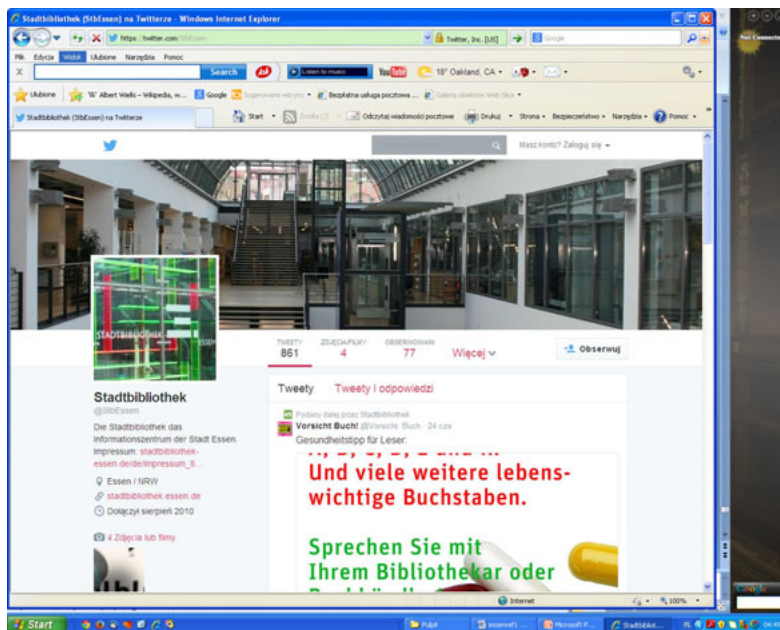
Stadtbibliothek (StbEssen) na Twitterze - Windows Internet Explorer

https://twitter.com/StbEssen

Twitter, Inc. [US]

Google

Plik Edycja Widok Ulubione Narzędzia Pomoc

Search

Listen to music

YouTube

18° Oakland, CA

Ulubione

W Albert Wells - Wikipedia, w...

Google

Sugerowane witryny

Bezpłatna usługa pocztowa ...

Galeria obiektów Web Slice

Stadtbibliothek (StbEssen) na Twitterze

Start

Odczytaj wiadomości pocztowe

Drukuj

Strona

Bezpieczeństwo

Narzędzia

Pomoc

Masz konto? Zaloguj się

STADTBIBLIOTHEK

TWEETY
861

ZDJĘCIA/FILMY
4

OBSERWOWANI
77

Więcej

Obserwuj

Stadtbibliothek
@StbEssen

Die Stadtbibliothek das Informationszentrum der Stadt Essen. Impressum: stadtbibliothek-essen.de/de/impressum_ß...

Essen / NRW

stadtbibliothek.essen.de

Dołączył sierpień 2010

4 Zdjęcia lub filmy

Tweety

Tweety i odpowiedzi

Podany dalej przez Stadtbibliothek

Vorsicht Buch! @Vorsicht_Buch · 24 cze

Gesundheitstipp für Leser:

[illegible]
Und viele weitere lebenswichtige Buchstaben.

Sprechen Sie mit Ihrem Bibliothekar oder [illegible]

Internet

100%

Start

Pulpit

Stadtbibliot...

Not Connected